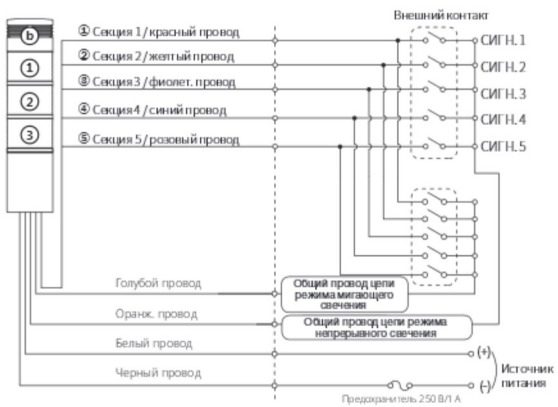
b
①
②
③

① Секция 1 / красный провод
② Секция 2 / желтый провод
③ Секция 3 / фиолет. провод
④ Секция 4 / синий провод
⑤ Секция 5 / розовый провод

Внешний контакт
СИГН. 1
СИГН. 2
СИГН. 3
СИГН. 4
СИГН. 5

Голубой провод
Общий провод цепи режима мигающего свечения
Оранж. провод
Общий провод цепи режима непрерывного свечения
Белый провод
Черный провод
(+)
(-)
Источник питания
Предохранитель 250 В/1 А